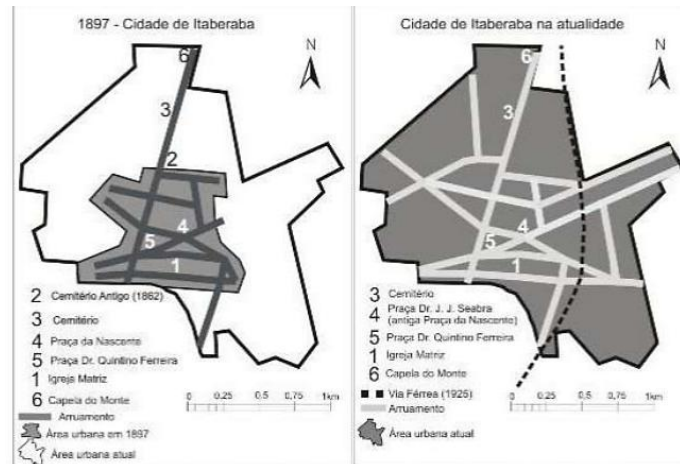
1897 - Cidade de Itaberaba

N

6
3
2
4
5
1

2 Cemitério Antigo (1862)
3 Cemitério
4 Praça da Nascente
5 Praça Dr. Quintino Ferreira
1 Igreja Matriz
6 Capela do Monte

Arruamento
Área urbana em 1897
Área urbana atual

0 0,25 0,5 0,75 1km

Cidade de Itaberaba na atualidade

N

6
3
4
5
1

3 Cemitério
4 Praça Dr. J. J. Seabra (antiga Praça da Nascente)
5 Praça Dr. Quintino Ferreira
1 Igreja Matriz
6 Capela do Monte

Via Férrea (1925)
Arruamento
Área urbana atual

0 0,25 0,5 0,75 1km